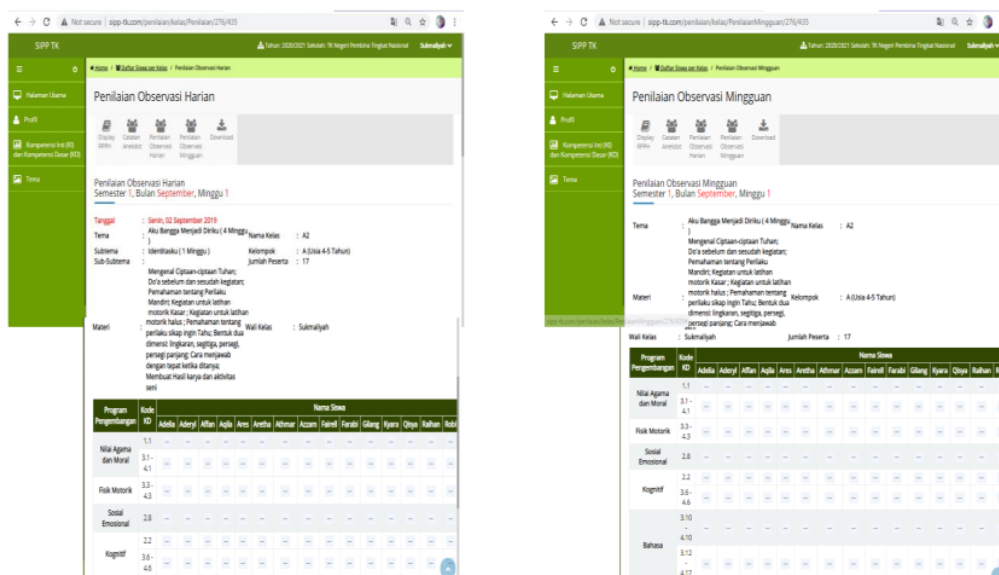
Not secure | sipp-tk.com/penilaian/kelas/Penilaian/276/435

SIPP TK

Tahun: 2020/2021 Sekolah: TK Negeri Pembina Tingkat Nasional Sukmaliyah

Halaman Utama
Profil
Kompetensi Inti (KI) dan Kompetensi Dasar (KD)
Tema

Home / Daftar Siswa per Kelas / Penilaian Observasi Harian

Penilaian Observasi Harian

Display RPPH | Catatan Anekdot | Penilaian Observasi Harian | Penilaian Observasi Mingguan | Download

Penilaian Observasi Harian
Semester 1, Bulan September, Minggu 1

Tanggal : Senin, 02 September 2019
Tema : Aku Bangga Menjadi Diriku ( 4 Minggu ) Nama Kelas : A2
Subtema : Identitasku ( 1 Minggu ) Kelompok : A (Usia 4-5 Tahun)
Sub-Subtema : Jumlah Peserta : 17
Materi : Mengenal Ciptaan-ciptaan Tuhan; Do'a sebelum dan sesudah kegiatan; Pemahaman tentang Perilaku Mandiri; Kegiatan untuk latihan motorik Kasar ; Kegiatan untuk latihan motorik halus ; Pemahaman tentang perilaku sikap ingin Tahu; Bentuk dua dimensi: lingkaran, segitiga, persegi, persegi panjang; Cara menjawab dengan tepat ketika ditanya; Membuat Hasil karya dan aktivitas seni Wali Kelas : Sukmaliyah

| Program Pengembangan | Kode KD | Adelia | Aderyl | Alfian | Aqila | Ares | Aretha | Athmar | Azzam | Faireil | Farabi | Gilang | Kyara | Qiiya | Raihan | Robi |
|---|---|---|---|---|---|---|---|---|---|---|---|---|---|---|---|---|
| Nilai Agama dan Moral | 1.1 | -- | -- | -- | -- | -- | -- | -- | -- | -- | -- | -- | -- | -- | -- | -- |
| | 3.1 - 4.1 | -- | -- | -- | -- | -- | -- | -- | -- | -- | -- | -- | -- | -- | -- | -- |
| Fisik Motorik | 3.3 - 4.3 | -- | -- | -- | -- | -- | -- | -- | -- | -- | -- | -- | -- | -- | -- | -- |
| Sosial Emosional | 2.8 | -- | -- | -- | -- | -- | -- | -- | -- | -- | -- | -- | -- | -- | -- | -- |
| Kognitif | 2.2 | -- | -- | -- | -- | -- | -- | -- | -- | -- | -- | -- | -- | -- | -- | -- |
| | 3.6 - 4.6 | -- | -- | -- | -- | -- | -- | -- | -- | -- | -- | -- | -- | -- | -- | -- |

Not secure | sipp-tk.com/penilaian/kelas/PenilaianMingguan/276/435

SIPP TK

Tahun: 2020/2021 Sekolah: TK Negeri Pembina Tingkat Nasional Sukmaliyah

Halaman Utama
Profil
Kompetensi Inti (KI) dan Kompetensi Dasar (KD)
Tema

Home / Daftar Siswa per Kelas / Penilaian Observasi Mingguan

Penilaian Observasi Mingguan

Display RPPH | Catatan Anekdot | Penilaian Observasi Harian | Penilaian Observasi Mingguan | Download

Penilaian Observasi Mingguan
Semester 1, Bulan September, Minggu 1

Tema : Aku Bangga Menjadi Diriku ( 4 Minggu ) Nama Kelas : A2
Materi : Mengenal Ciptaan-ciptaan Tuhan; Do'a sebelum dan sesudah kegiatan; Pemahaman tentang Perilaku Mandiri; Kegiatan untuk latihan motorik Kasar ; Kegiatan untuk latihan motorik halus ; Pemahaman tentang perilaku sikap ingin Tahu; Bentuk dua dimensi: lingkaran, segitiga, persegi, persegi panjang; Cara menjawab Kelompok : A (Usia 4-5 Tahun)
Wali Kelas : Sukmaliyah Jumlah Peserta : 17

| Program Pengembangan | Kode KD | Adelia | Aderyl | Alfian | Aqila | Ares | Aretha | Athmar | Azzam | Faireil | Farabi | Gilang | Kyara | Qiiya | Raihan |
|---|---|---|---|---|---|---|---|---|---|---|---|---|---|---|---|
| Nilai Agama dan Moral | 1.1 | -- | -- | -- | -- | -- | -- | -- | -- | -- | -- | -- | -- | -- | -- |
| | 3.1 - 4.1 | -- | -- | -- | -- | -- | -- | -- | -- | -- | -- | -- | -- | -- | -- |
| Fisik Motorik | 3.3 - 4.3 | -- | -- | -- | -- | -- | -- | -- | -- | -- | -- | -- | -- | -- | -- |
| Sosial Emosional | 2.8 | -- | -- | -- | -- | -- | -- | -- | -- | -- | -- | -- | -- | -- | -- |
| Kognitif | 2.2 | -- | -- | -- | -- | -- | -- | -- | -- | -- | -- | -- | -- | -- | -- |
| | 3.6 - 4.6 | -- | -- | -- | -- | -- | -- | -- | -- | -- | -- | -- | -- | -- | -- |
| Bahasa | 3.10 - 4.10 | -- | -- | -- | -- | -- | -- | -- | -- | -- | -- | -- | -- | -- | -- |
| | 3.12 - 4.12 | -- | -- | -- | -- | -- | -- | -- | -- | -- | -- | -- | -- | -- | -- |